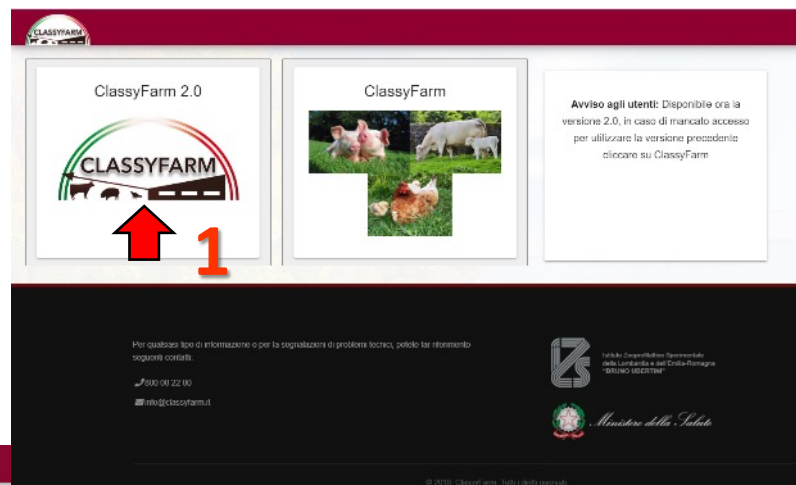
CLASSYFARM

ClassyFarm 2.0

CLASSYFARM

1

ClassyFarm

**Avviso agli utenti:** Disponibile ora la versione 2.0, in caso di mancato accesso per utilizzare la versione precedente cliccare su ClassyFarm

Per qualsiasi tipo di informazione o per la segnalazioni di problemi tecnici, potete far riferimento seguenti contatti.

800 00 22 00

info@classyfarm.it

IZS Istituto Zooprofilattico Sperimentale della Lombardia e dell'Emilia-Romagna "BRUNO UBERTINI"

Ministero della Salute

© 2019 ClassyFarm. Tutti i diritti riservati